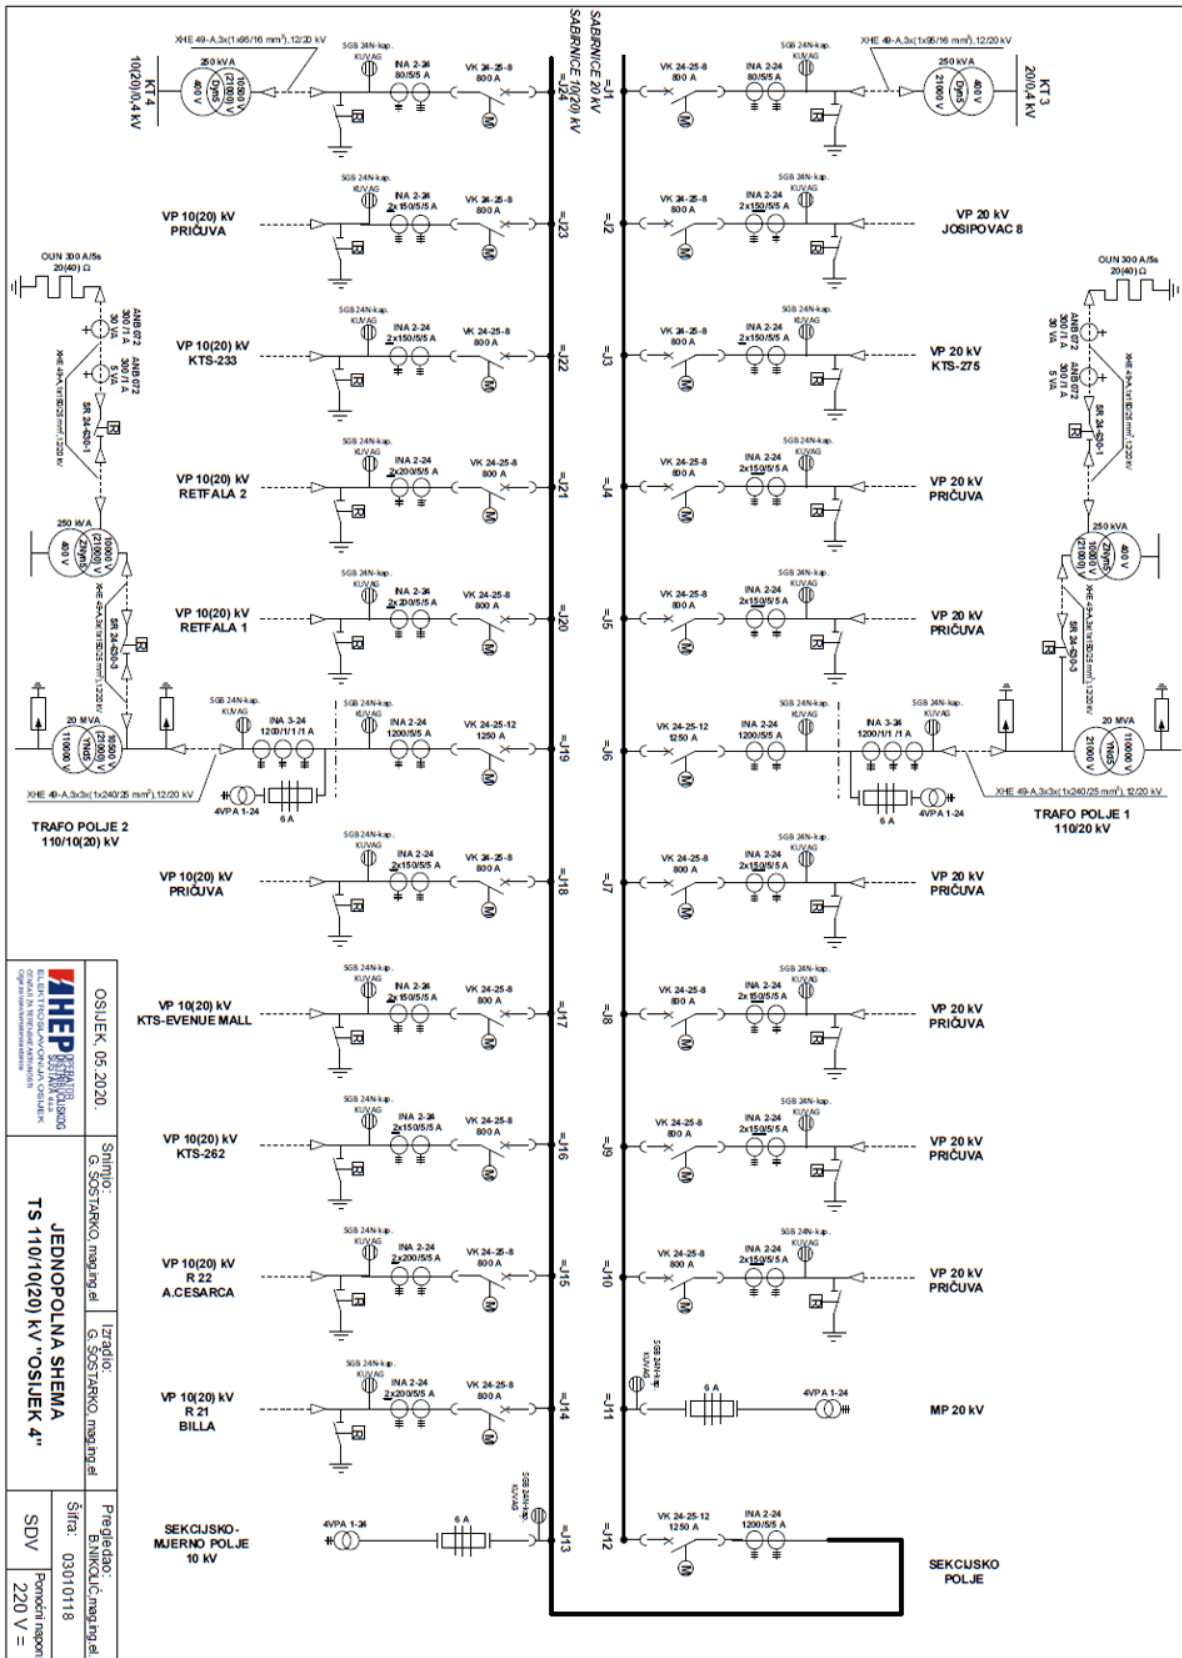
SABIRNICE 10(20) kV
SABIRNICE 20 kV

KT 4
10(20)/0,4 kV
XHE 49-A,3x(1x95/16 mm²),12/20 kV
250 kVA
400 V
10500 V (21000 V)
Dyn5
SGB 24N-kap. KUVAG
INA 2-24 80/5/5 A
VK 24-25-8 800 A
=J24

=J1
VK 24-25-8 800 A
INA 2-24 80/5/5 A
SGB 24N-kap. KUVAG
XHE 49-A,3x(1x95/16 mm²),12/20 kV
250 kVA
21000 V
400 V
Dyn5
KT 3
20/0,4 kV

VP 10(20) kV
PRIČUVA
SGB 24N-kap. KUVAG
INA 2-24 2x150/5/5 A
VK 24-25-8 800 A
=J23

=J2
VK 24-25-8 800 A
INA 2-24 2x150/5/5 A
SGB 24N-kap. KUVAG
VP 20 kV
JOSIPOVAC 8

OUN 300 A/5s
20(40) Ω
ANB 072 300/1 A 30 VA
ANB 072 300/1 A 5 VA
XHE 49-A,1x(1x185/25 mm²),12/20 kV
SR 24-630-1

VP 10(20) kV
KTS-233
SGB 24N-kap. KUVAG
INA 2-24 2x150/5/5 A
VK 24-25-8 800 A
=J22

=J3
VK 24-25-8 800 A
INA 2-24 2x150/5/5 A
SGB 24N-kap. KUVAG
VP 20 kV
KTS-275

OUN 300 A/5s
20(40) Ω
ANB 072 300/1 A 30 VA
ANB 072 300/1 A 5 VA
XHE 49-A,1x(1x185/25 mm²),12/20 kV
SR 24-630-1

VP 10(20) kV
RETFALA 2
SGB 24N-kap. KUVAG
INA 2-24 2x200/5/5 A
VK 24-25-8 800 A
=J21

=J4
VK 24-25-8 800 A
INA 2-24 2x150/5/5 A
SGB 24N-kap. KUVAG
VP 20 kV
PRIČUVA

250 kVA
400 V
10000 V (21000 V)
ZNyn5
XHE 49-A,3x(1x185/25 mm²),12/20 kV
SR 24-630-3

250 kVA
400 V
10000 V (21000 V)
ZNyn5
XHE 49-A,3x(1x185/25 mm²),12/20 kV
SR 24-630-3

VP 10(20) kV
RETFALA 1
SGB 24N-kap. KUVAG
INA 2-24 2x200/5/5 A
VK 24-25-8 800 A
=J20

=J5
VK 24-25-8 800 A
INA 2-24 2x150/5/5 A
SGB 24N-kap. KUVAG
VP 20 kV
PRIČUVA

20 MVA
110000 V
10500 V (21000 V)
YNd5
SGB 24N-kap. KUVAG
INA 3-24 1200/1/1/1 A
SGB 24N-kap. KUVAG
INA 2-24 1200/5/5 A
VK 24-25-12 1250 A
=J19
XHE 49-A,3x3x(1x240/25 mm²),12/20 kV
4VPA 1-24
6 A
TRAFO POLJE 2
110/10(20) kV

=J6
VK 24-25-12 1250 A
INA 2-24 1200/5/5 A
SGB 24N-kap. KUVAG
INA 3-24 1200/1/1 /1 A
SGB 24N-kap. KUVAG
20 MVA
21000 V
110000 V
YNd5
XHE 49-A,3x3x(1x240/25 mm²),12/20 kV
6 A
4VPA 1-24
TRAFO POLJE 1
110/20 kV

VP 10(20) kV
PRIČUVA
SGB 24N-kap. KUVAG
INA 2-24 2x150/5/5 A
VK 24-25-8 800 A
=J18

=J7
VK 24-25-8 800 A
INA 2-24 2x150/5/5 A
SGB 24N-kap. KUVAG
VP 20 kV
PRIČUVA

VP 10(20) kV
KTS-EVENUE MALL
SGB 24N-kap. KUVAG
INA 2-24 2x150/5/5 A
VK 24-25-8 800 A
=J17

=J8
VK 24-25-8 800 A
INA 2-24 2x150/5/5 A
SGB 24N-kap. KUVAG
VP 20 kV
PRIČUVA

VP 10(20) kV
KTS-262
SGB 24N-kap. KUVAG
INA 2-24 2x150/5/5 A
VK 24-25-8 800 A
=J16

=J9
VK 24-25-8 800 A
INA 2-24 2x150/5/5 A
SGB 24N-kap. KUVAG
VP 20 kV
PRIČUVA

VP 10(20) kV
R 22
A.CESARCA
SGB 24N-kap. KUVAG
INA 2-24 2x200/5/5 A
VK 24-25-8 800 A
=J15

=J10
VK 24-25-8 800 A
INA 2-24 2x150/5/5 A
SGB 24N-kap. KUVAG
VP 20 kV
PRIČUVA

VP 10(20) kV
R 21
BILLA
SGB 24N-kap. KUVAG
INA 2-24 2x200/5/5 A
VK 24-25-8 800 A
=J14

=J11
SGB 24N-kap. KUVAG
6 A
4VPA 1-24
MP 20 kV

SEKCIJSKO-
MJERNO POLJE
10 kV
4VPA 1-24
6 A
SGB 24N-kap. KUVAG
=J13

=J12
VK 24-25-12 1250 A
INA 2-24 1200/5/5 A
SEKCIJSKO
POLJE

HEP OPERATOR DISTRIBUCIJSKOG SUSTAVA d.o.o.
ELEKTROSLAVONIJA OSIJEK
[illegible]
OSIJEK, 05.2020.
Snimio: G. ŠOŠTARKO, mag.ing.el.
Izradio: G. ŠOŠTARKO, mag.ing.el.
Pregledao: B.NIKOLIĆ,mag.ing.el.
JEDNOPOLNA SHEMA
TS 110/10(20) kV "OSIJEK 4"
Šifra: 03010118
SDV
Pomoćni napon
220 V =